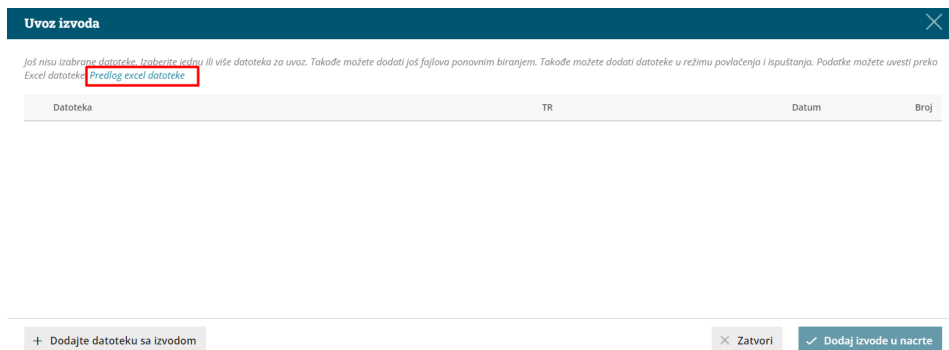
Uvoz izvoda

Još nisu izabrane datoteke. Izaberite jednu ili više datoteka za uvoz. Takođe možete dodati još fajlova ponovnim biranjem. Takođe možete dodati datoteke u režimu povlačenja i ispuštanja. Podatke možete uvesti preko Excel datoteke. Predlog excel datoteke

| Datoteka | TR | Datum | Broj |
|---|---|---|---|

+ Dodajte datoteku sa izvodom

× Zatvori

✓ Dodaj izvode u nacrte